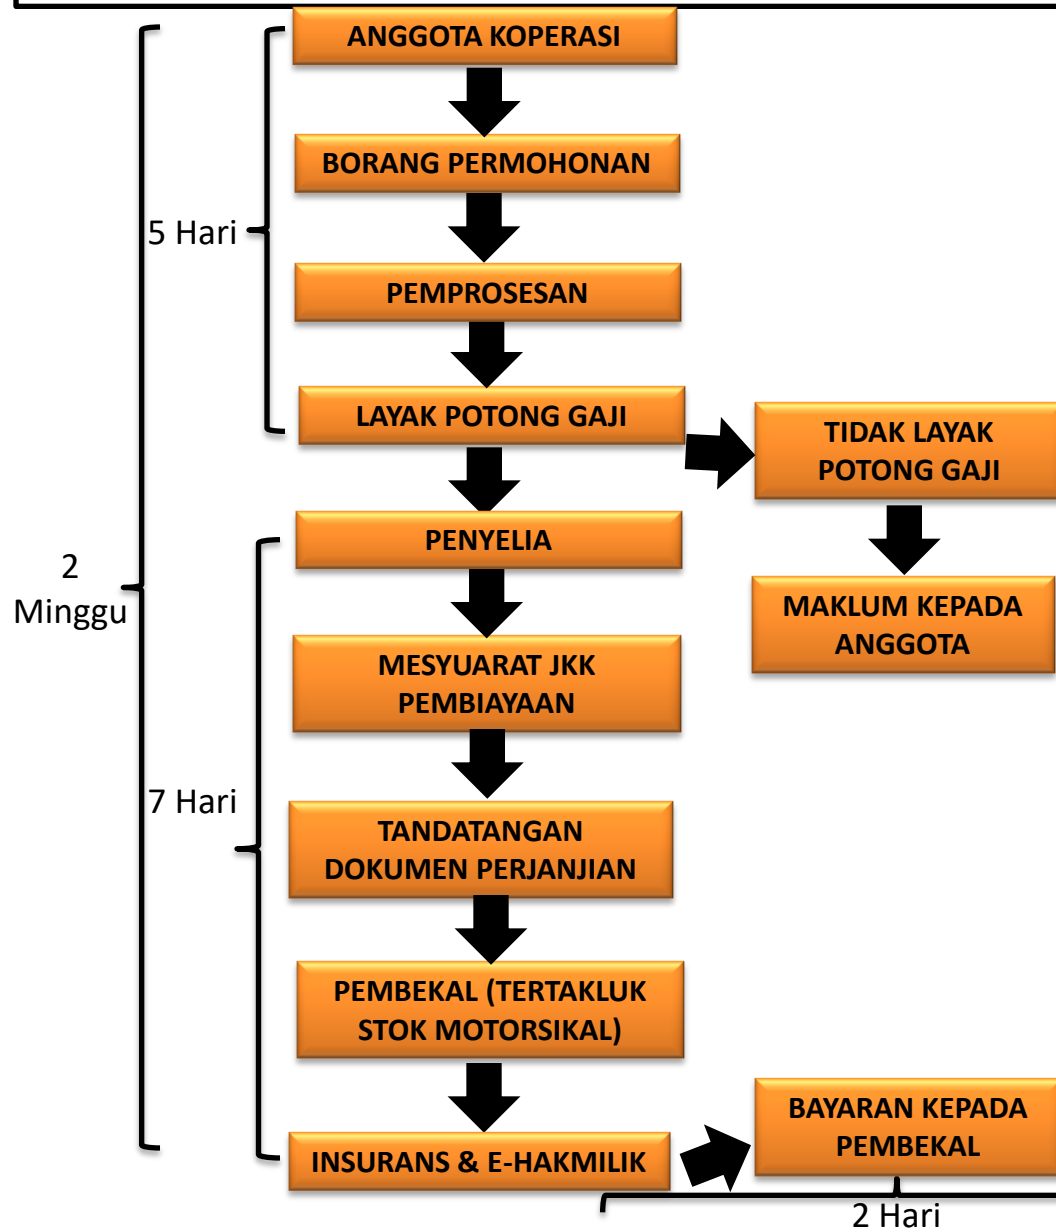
ANGGOTA KOPERASI

BORANG PERMOHONAN

5 Hari

PEMPROSESAN

LAYAK POTONG GAJI

TIDAK LAYAK POTONG GAJI

MAKLUM KEPADA ANGGOTA

2 Minggu

PENYELIA

MESYUARAT JKK PEMBIAYAAN

7 Hari

TANDATANGAN DOKUMEN PERJANJIAN

PEMBEKAL (TERTAKLUK STOK MOTORSIKAL)

INSURANS & E-HAKMILIK

BAYARAN KEPADA PEMBEKAL

2 Hari